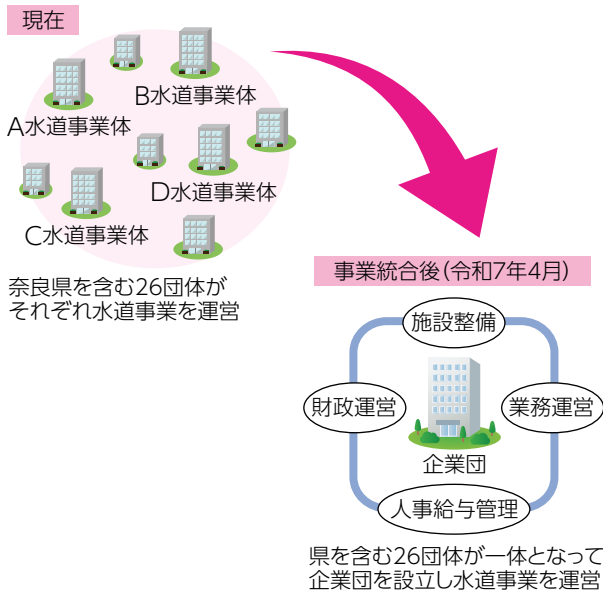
現在

B水道事業体

A水道事業体

D水道事業体

C水道事業体

奈良県を含む26団体がそれぞれ水道事業を運営

事業統合後（令和7年4月）

施設整備

財政運営

業務運営

企業団

人事給与管理

県を含む26団体が一体となって企業団を設立し水道事業を運営